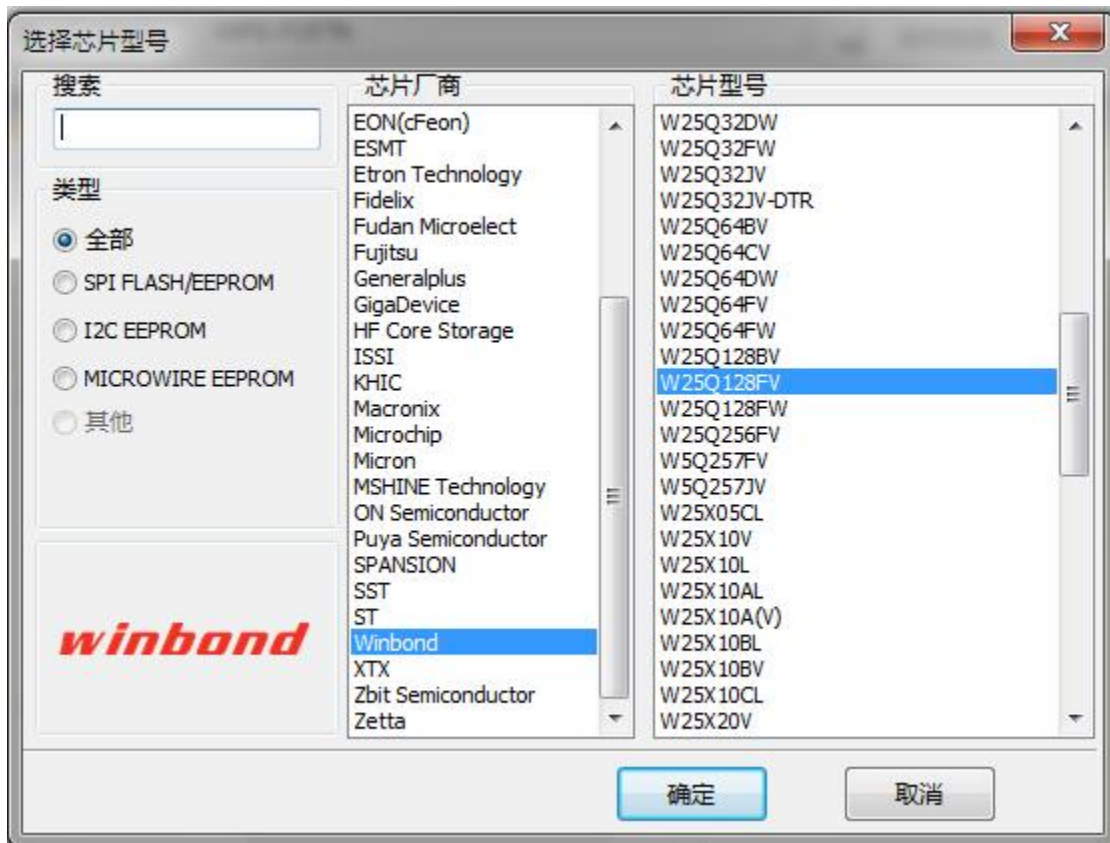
选择芯片型号

搜索

类型
全部
SPI FLASH/EEPROM
I2C EEPROM
MICROWIRE EEPROM
其他

winbond

芯片厂商
EON(cFeon)
ESMT
Etron Technology
Fidelix
Fudan Microelect
Fujitsu
Generalplus
GigaDevice
HF Core Storage
ISSI
KHIC
Macronix
Microchip
Micron
MSHINE Technology
ON Semiconductor
Puya Semiconductor
SPANSION
SST
ST
Winbond
XTX
Zbit Semiconductor
Zetta

芯片型号
W25Q32DW
W25Q32FW
W25Q32JV
W25Q32JV-DTR
W25Q64BV
W25Q64CV
W25Q64DW
W25Q64FV
W25Q64FW
W25Q128BV
W25Q128FV
W25Q128FW
W25Q256FV
W5Q257FV
W5Q257JV
W25X05CL
W25X10V
W25X10L
W25X10AL
W25X10A(V)
W25X10BL
W25X10BV
W25X10CL
W25X20V

确定
取消